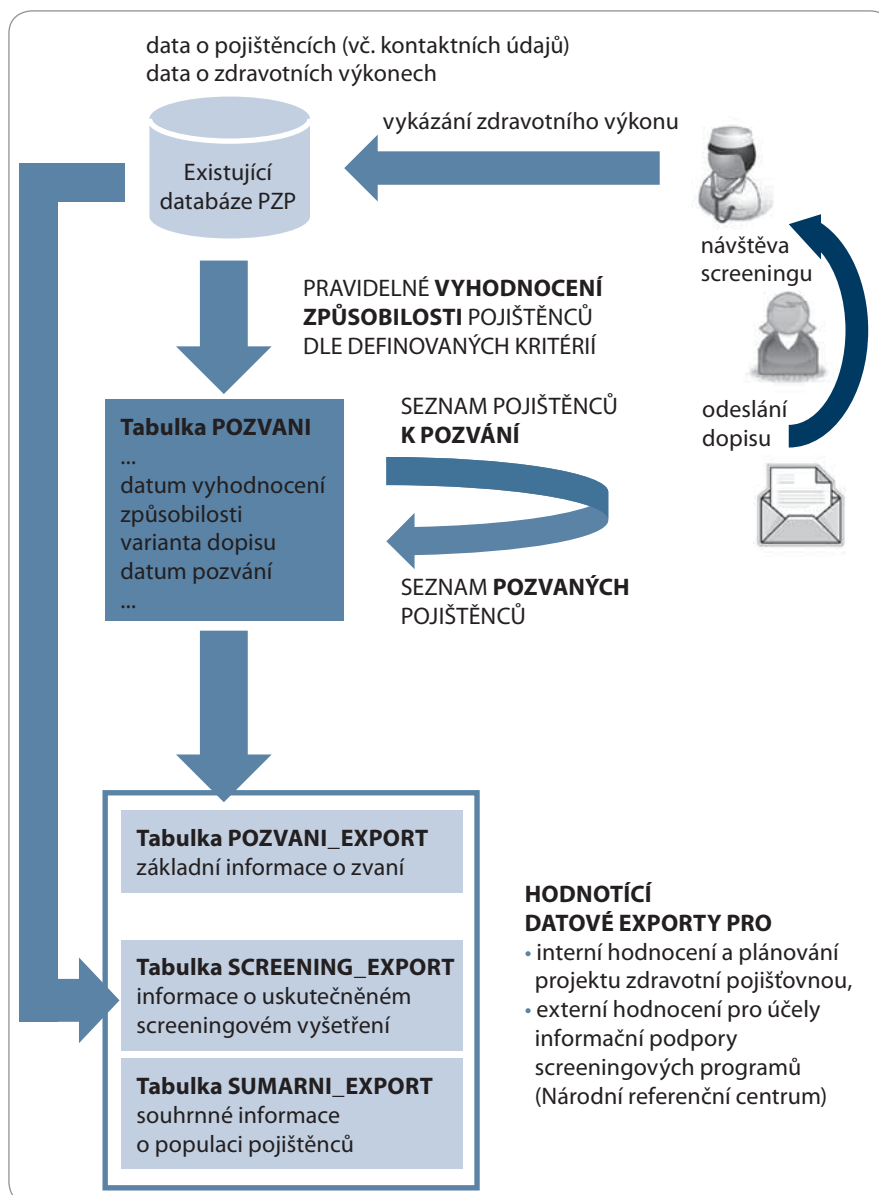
data o pojištěncích (vč. kontaktních údajů)
data o zdravotních výkonech

Existující databáze PZP

vykázání zdravotního výkonu

návštěva screeningu

odeslání dopisu

PRAVIDELNÉ **VYHODNOCENÍ ZPŮSOBILOSTI** POJIŠTĚNCŮ DLE DEFINOVANÝCH KRITÉRIÍ

**Tabulka POZVANI**
...
datum vyhodnocení způsobilosti
varianta dopisu
datum pozvání
...

SEZNAM POJIŠTĚNCŮ **K POZVÁNÍ**

SEZNAM **POZVANÝCH** POJIŠTĚNCŮ

**Tabulka POZVANI_EXPORT**
základní informace o zvaní

**Tabulka SCREENING_EXPORT**
informace o uskutečněném screeningovém vyšetření

**Tabulka SUMARNI_EXPORT**
souhrnné informace o populaci pojištěnců

**HODNOTÍCÍ DATOVÉ EXPORTY PRO**
• interní hodnocení a plánování projektu zdravotní pojišťovnou,
• externí hodnocení pro účely informační podpory screeningových programů (Národní referenční centrum)